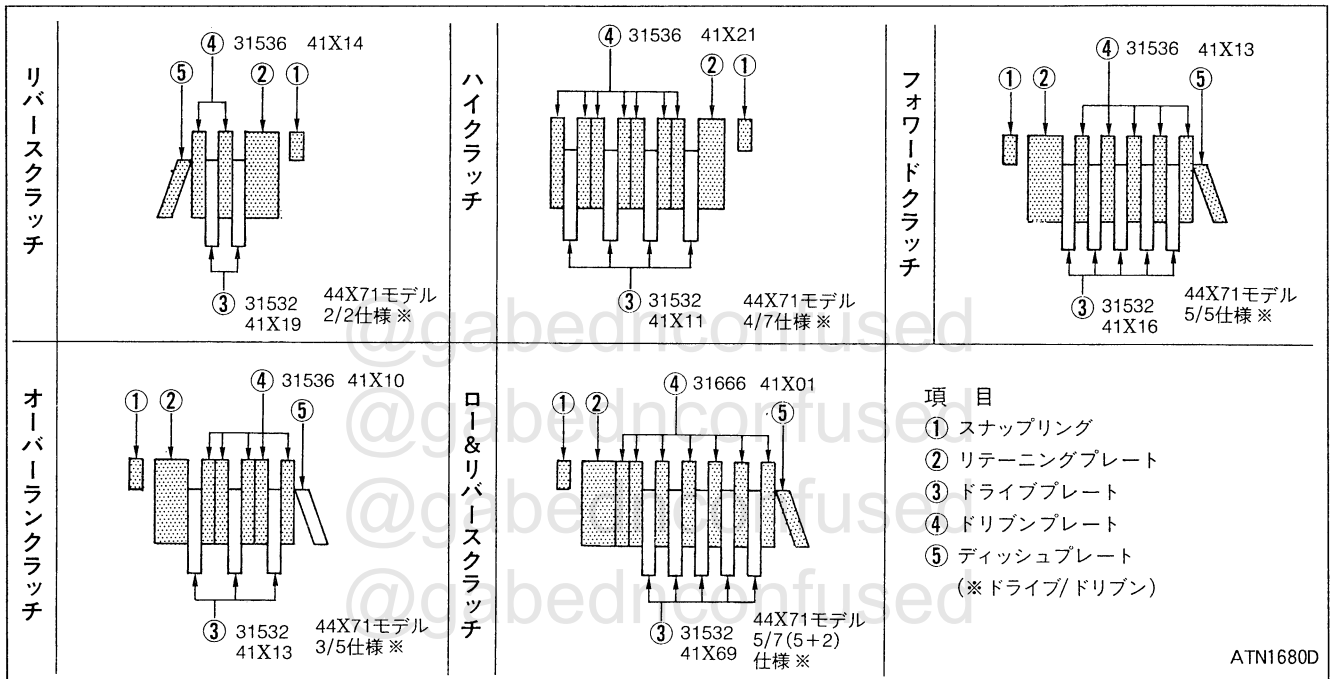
リバースクラッチ

④ 31536 41X14
⑤ ② ①
③ 31532 41X19
44X71モデル 2/2仕様 ※

ハイクラッチ

④ 31536 41X21
② ①
③ 31532 41X11
44X71モデル 4/7仕様 ※

フォワードクラッチ

④ 31536 41X13
① ② ⑤
③ 31532 41X16
44X71モデル 5/5仕様 ※

オーバーランクラッチ

④ 31536 41X10
① ② ⑤
③ 31532 41X13
44X71モデル 3/5仕様 ※

ロー&リバースクラッチ

④ 31666 41X01
① ② ⑤
③ 31532 41X69
44X71モデル 5/7(5+2) 仕様 ※

項 目
① スナップリング
② リテーニングプレート
③ ドライブプレート
④ ドリブンプレート
⑤ ディッシュプレート
(※ドライブ/ドリブン)

@gabednconfused
@gabednconfused
@gabednconfused
@gabednconfused

ATN1680D